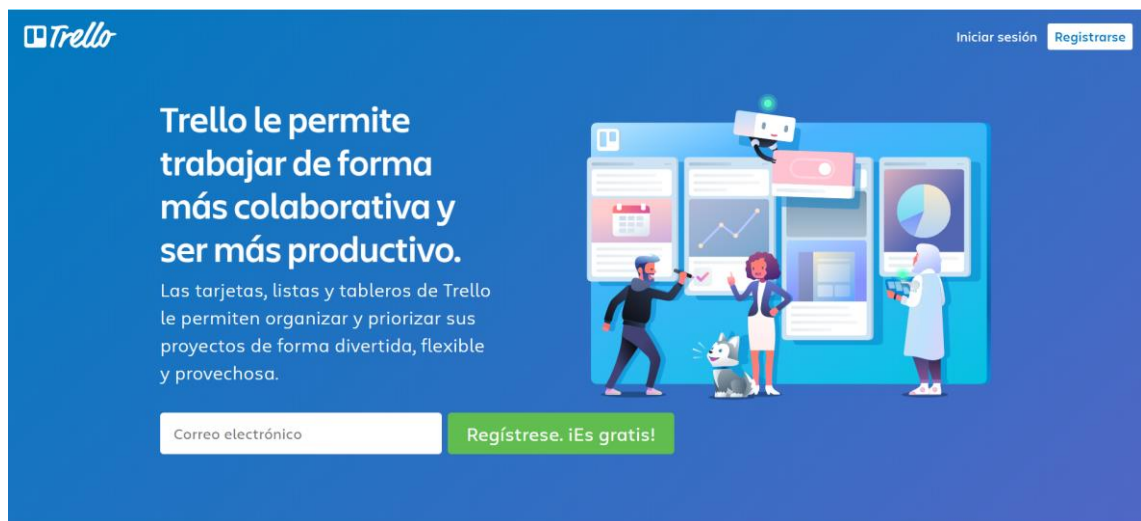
Trello

Iniciar sesión Registrarse

Trello le permite trabajar de forma más colaborativa y ser más productivo.

Las tarjetas, listas y tableros de Trello le permiten organizar y priorizar sus proyectos de forma divertida, flexible y provechosa.

Correo electrónico

Regístrese. ¡Es gratis!